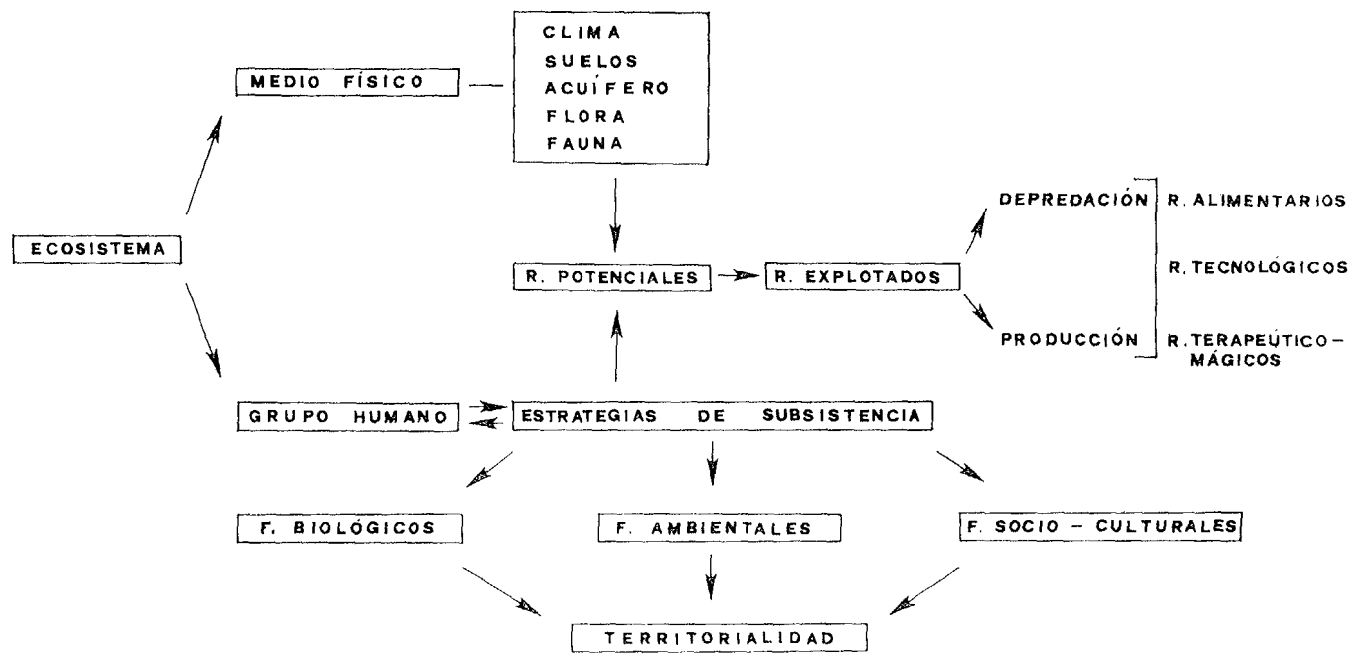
MEDIO FÍSICO

CLIMA
SUELOS
ACUÍFERO
FLORA
FAUNA

ECOSISTEMA

R. POTENCIALES

R. EXPLOTADOS

DEPREDACIÓN

PRODUCCIÓN

R. ALIMENTARIOS

R. TECNOLÓGICOS

R. TERAPEÚTICO-MÁGICOS

GRUPO HUMANO

ESTRATEGIAS DE SUBSISTENCIA

F. BIOLÓGICOS

F. AMBIENTALES

F. SOCIO - CULTURALES

TERRITORIALIDAD